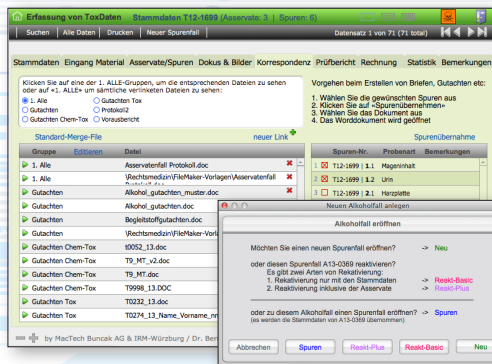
Erfassung von ToxDaten   Stammdaten T12-1699 (Asservate: 3 | Spuren: 6)

Suchen | Alle Daten | Drucken | Neuer Spurenfall   Datensatz 1 von 71 (71 total)

Stammdaten | Eingang Material | Asservate/Spuren | Dokus & Bilder | Korrespondenz | Prüfbericht | Rechnung | Statistik | Bemerkungen

Klicken Sie auf eine der 1. ALLE-Gruppen, um die entsprechenden Dateien zu sehen oder auf "1. ALLE" um sämtliche verlinkten Dateien zu sehen:

1. Alle   Gutachten Tox
Gutachten   Protokoll2
Gutachten Chem-Tox   Vorausbericht

Standard-Merge-File   neuer Link

| Gruppe Editieren | Datei |
|---|---|
| 1. Alle | Asservatenfall Protokoll.doc |
| 1. Alle | \Rechtsmedizin\FileMaker-Vorlagen\Asservatenfall Beweise 2.doc |
| Gutachten | Alkohol_gutachten_muster.doc |
| Gutachten | Alkohol_gutachten.doc |
| Gutachten | Begleitstoffgutachten.doc |
| Gutachten | \Rechtsmedizin\FileMaker-Vorlag |
| Gutachten Chem-Tox | t0052_13.doc |
| Gutachten Chem-Tox | T9_MT_v2.doc |
| Gutachten Chem-Tox | T9_MT.doc |
| Gutachten Chem-Tox | T9998_13.DOC |
| Gutachten Tox | T0232_13.doc |
| Gutachten Tox | T0274_13_Name_Vorname_nn |

Vorgehen beim Erstellen von Briefen, Gutachten etc:

1. Wählen Sie die gewünschten Spuren aus
2. Klicken Sie auf «Spurenübernehmen»
3. Wählen Sie das Dokument aus
4. Das Worddokument wird geöffnet

Spurenübernahme

| | Spuren-Nr. | Probenart | Bemerkungen |
|---|---|---|---|
| 1 | T12-1699 1.1 | Mageninhalt | |
| 2 | T12-1699 1.2 | Urin | |
| 3 | T12-1699 2.1 | Harzplatte | |

by MacTech Buncak AG & IRM-Würzburg / Dr. Ber

Neuen Alkoholfall anlegen

Alkoholfall eröffnen

Möchten Sie einen neuen Spurenfall eröffnen? -> Neu

oder diesen Spurenfall A13-0369 reaktivieren?
Es gibt zwei Arten von Reaktivierung:
1. Reaktivierung nur mit den Stammdaten -> Reakt-Basic
2. Reaktivierung inklusive der Asservate -> Reakt-Plus

oder zu diesem Alkoholfall einen Spurenfall eröffnen? -> Spuren
(es werden die Stammdaten von A13-0369 übernommen)

Abbrechen | Spuren | Reakt-Plus | Reakt-Basic | Neu